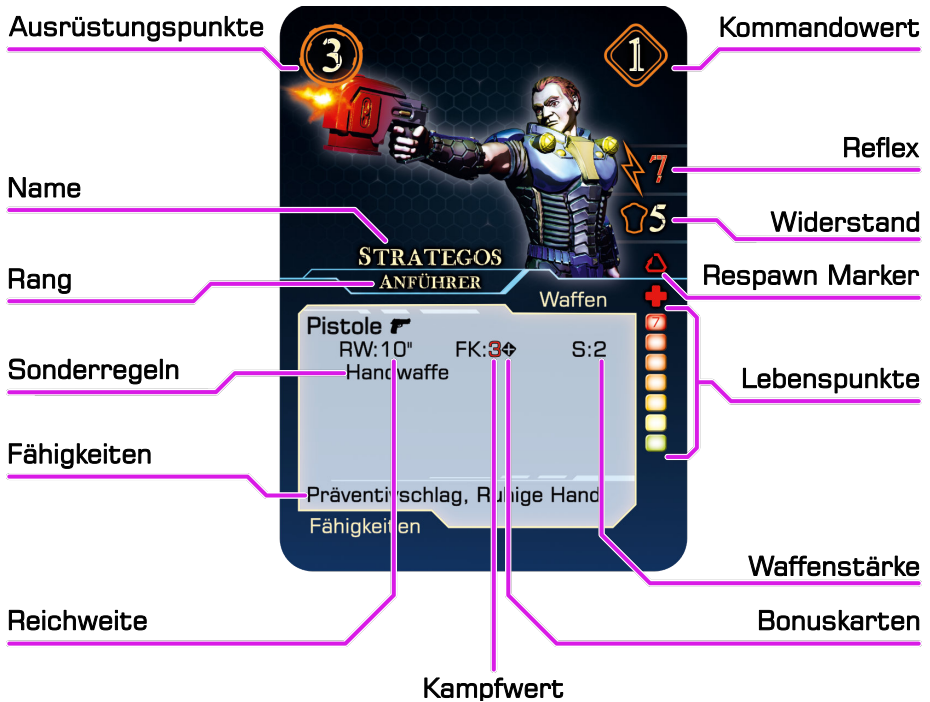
Ausrüstungspunkte

3

1

Kommandowert

7

Reflex

Name

5

Widerstand

STRATEGOS

ANFÜHRER

Rang

Respawn Marker

Waffen

Pistole

RW:10"

FK:3

S:2

Sonderregeln

Handwaffe

7

Lebenspunkte

Fähigkeiten

Präventivschlag, Ruhige Hand

Fähigkeiten

Waffenstärke

Reichweite

Bonuskarten

Kampfwert